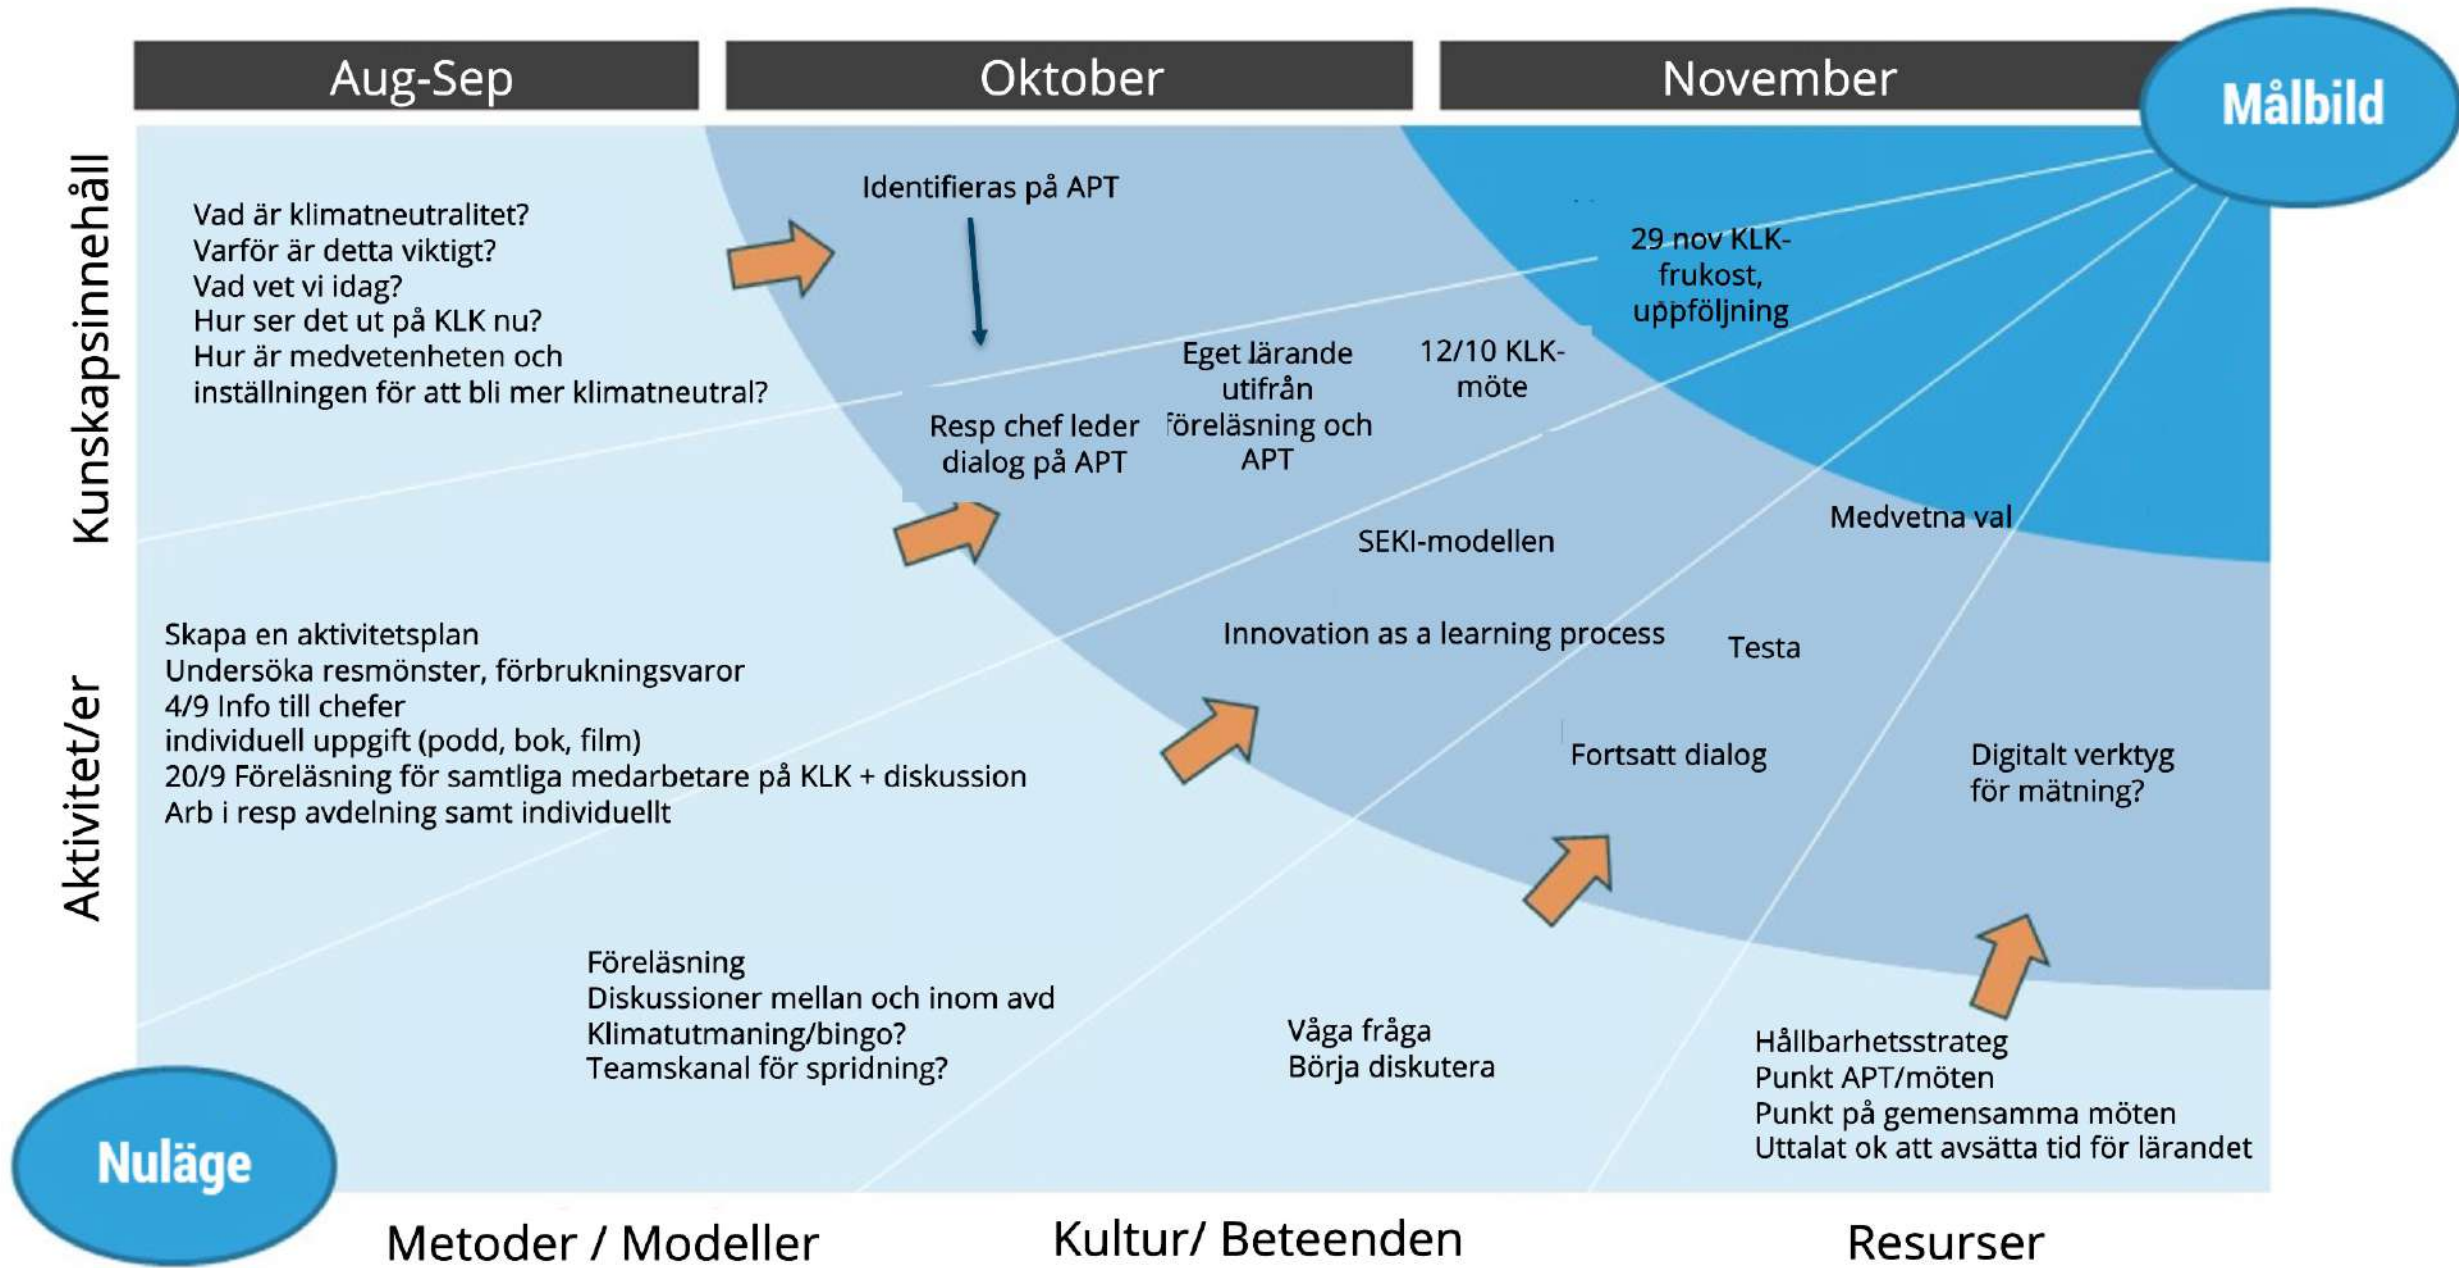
Aug-Sep

Oktober

November

Målbild

Kunskapsinnehåll

Vad är klimatneutralitet?
Varför är detta viktigt?
Vad vet vi idag?
Hur ser det ut på KLK nu?
Hur är medvetenheten och inställningen för att bli mer klimatneutral?

Identifieras på APT

Resp chef leder dialog på APT

Eget lärande utifrån föreläsning och APT

12/10 KLK-möte

29 nov KLK-frukost, uppföljning

SEKI-modellen

Medvetna val

Aktivitet/er

Skapa en aktivitetsplan
Undersöka resmönster, förbrukningsvaror
4/9 Info till chefer
individuell uppgift (podd, bok, film)
20/9 Föreläsning för samtliga medarbetare på KLK + diskussion
Arb i resp avdelning samt individuellt

Innovation as a learning process

Testa

Fortsatt dialog

Digitalt verktyg för mätning?

Föreläsning
Diskussioner mellan och inom avd
Klimatutmaning/bingo?
Teamskanal för spridning?

Våga fråga
Börja diskutera

Hållbarhetsstrateg
Punkt APT/möten
Punkt på gemensamma möten
Uttalat ok att avsätta tid för lärandet

Nuläge

Metoder / Modeller

Kultur/ Beteenden

Resurser